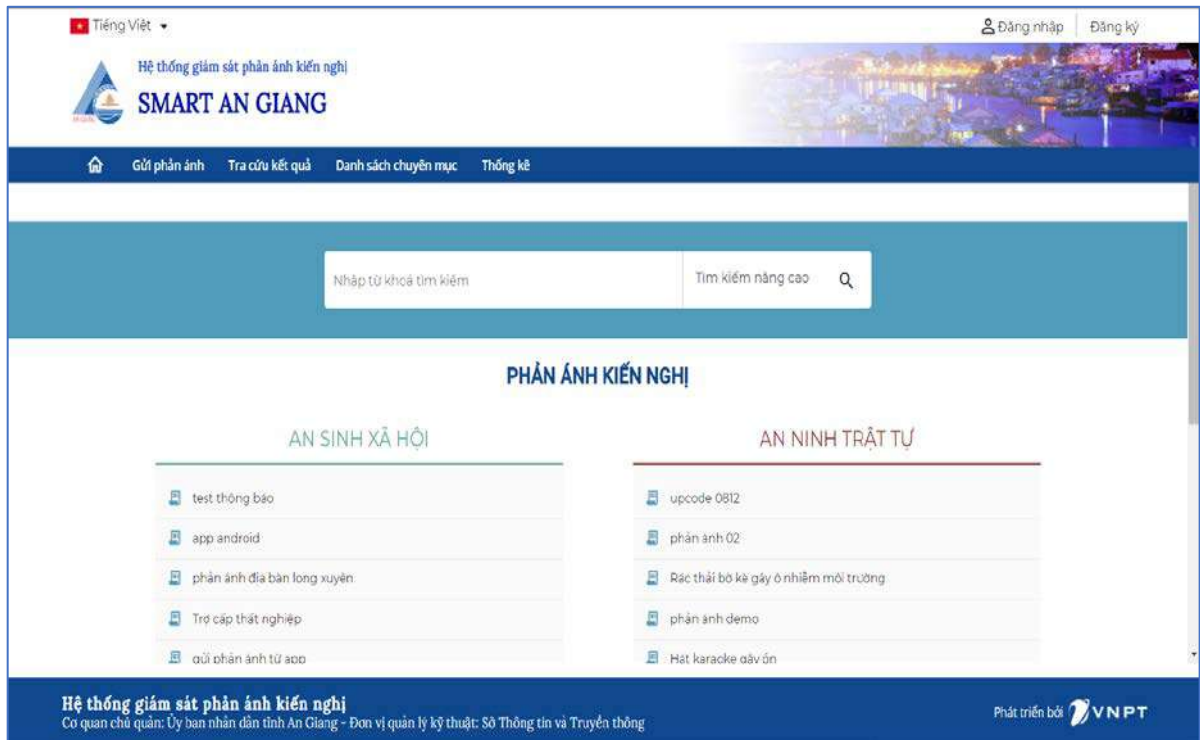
Tiếng Việt

Đăng nhập | Đăng ký

Hệ thống giám sát phản ánh kiến nghị
SMART AN GIANG

Gửi phản ánh | Tra cứu kết quả | Danh sách chuyên mục | Thống kê

Nhập từ khoá tìm kiếm | Tìm kiếm nâng cao

PHẢN ÁNH KIẾN NGHỊ

AN SINH XÃ HỘI

test thông báo
app android
phản ánh địa bàn long xuyên
Trợ cấp thất nghiệp
gửi phản ánh từ app

AN NINH TRẬT TỰ

upcode 0812
phản ánh 02
Rác thải bờ kè gây ô nhiễm môi trường
phản ánh demo
Hát karaoke gây ồn

Hệ thống giám sát phản ánh kiến nghị
Cơ quan chủ quản: Ủy ban nhân dân tỉnh An Giang - Đơn vị quản lý kỹ thuật: Sở Thông tin và Truyền thông

Phát triển bởi VNPT